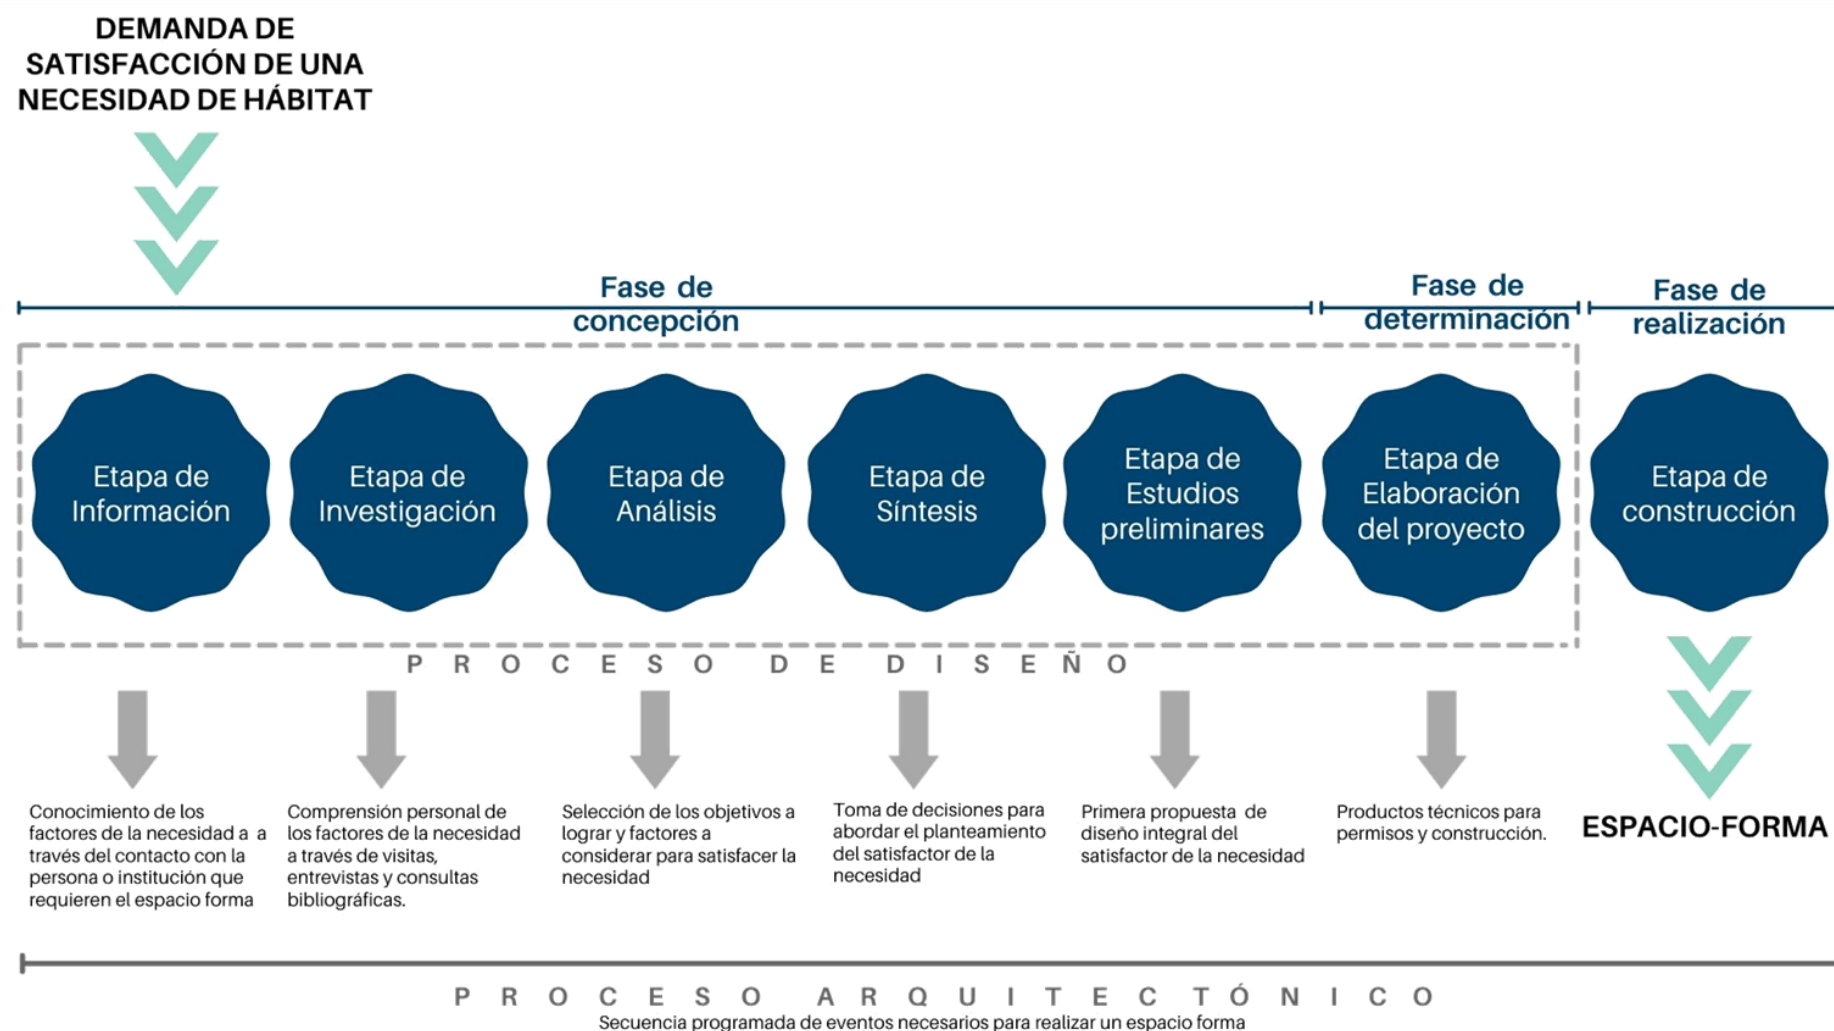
DEMANDA DE SATISFACCIÓN DE UNA NECESIDAD DE HÁBITAT

Fase de concepción

Fase de determinación

Fase de realización

Etapa de Información

Etapa de Investigación

Etapa de Análisis

Etapa de Síntesis

Etapa de Estudios preliminares

Etapa de Elaboración del proyecto

Etapa de construcción

PROCESO DE DISEÑO

Conocimiento de los factores de la necesidad a a través del contacto con la persona o institución que requieren el espacio forma

Comprensión personal de los factores de la necesidad a través de visitas, entrevistas y consultas bibliográficas.

Selección de los objetivos a lograr y factores a considerar para satisfacer la necesidad

Toma de decisiones para abordar el planteamiento del satisfactor de la necesidad

Primera propuesta de diseño integral del satisfactor de la necesidad

Productos técnicos para permisos y construcción.

ESPACIO-FORMA

PROCESO ARQUITECTÓNICO
Secuencia programada de eventos necesarios para realizar un espacio forma